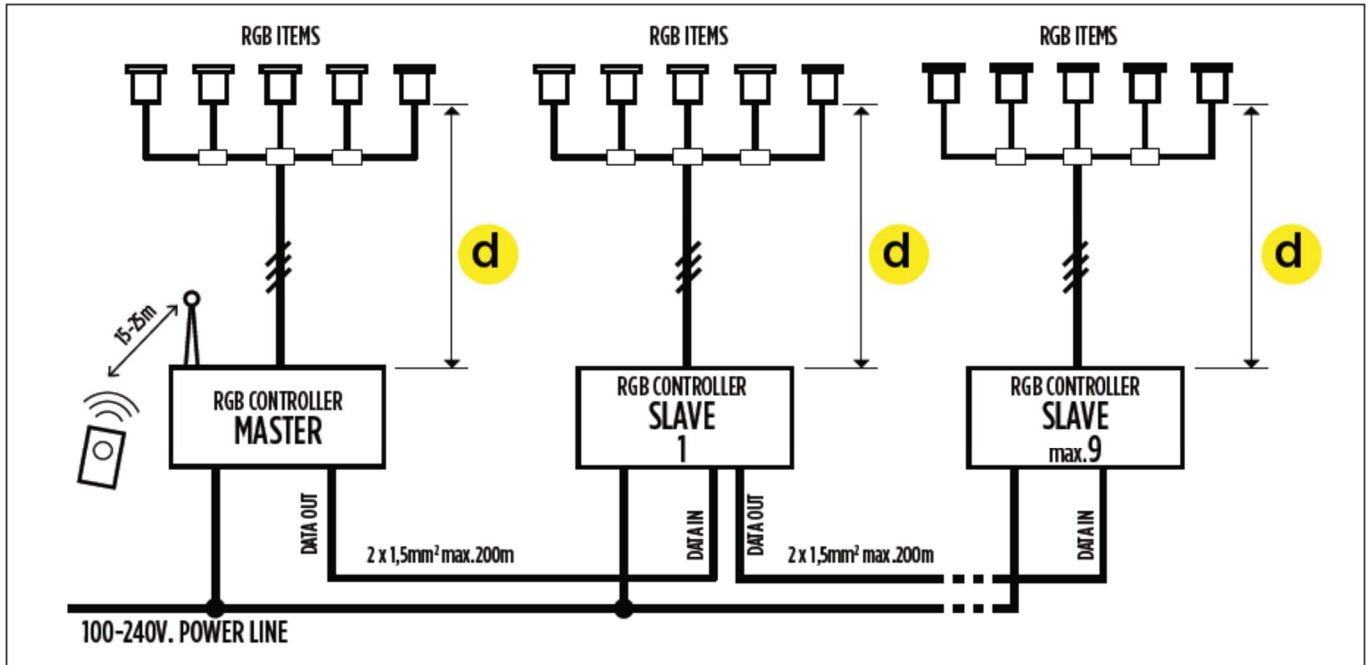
RGB ITEMS

RGB ITEMS

RGB ITEMS

d

d

d

15-25m

RGB CONTROLLER
MASTER

RGB CONTROLLER
SLAVE
1

RGB CONTROLLER
SLAVE
max.9

DATA OUT

DATA IN

DATA OUT

DATA IN

2 x 1,5mm$^2$ max.200m

2 x 1,5mm$^2$ max.200m

100-240V. POWER LINE